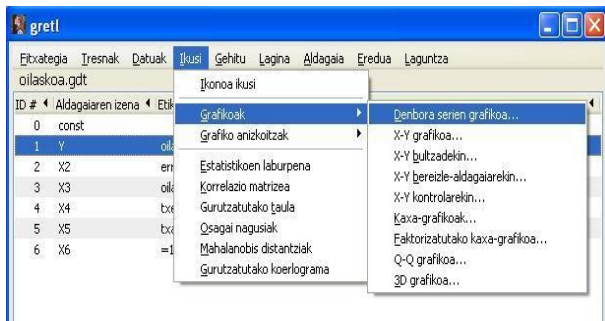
gretl

Fitxategia Tresnak Datuak Ikusi Gehitu Lagina Aldagaia Eredua Laguntza

oilaskoa.gdt

ID # Aldagaiaren izena Etik

0 const
1 Y oila
2 X2 err
3 X3 oila
4 X4 txe
5 X5 txa
6 X6 =1

Ikonoa ikusi
Grafikoak
Grafiko anizkoitzak
Estatistikoen laburpena
Korrelazio matrizea
Gurutzatutako taula
Osagai nagusiak
Mahalanobis distantziak
Gurutzatutako koerlograma

Denbora serien grafikoa...
X-Y grafikoa...
X-Y bultzadekin...
X-Y bereizle-aldagaiarekin...
X-Y kontrolarekin...
Kaxa-grafikoak...
Faktorizatutako kaxa-grafikoa...
Q-Q grafikoa...
3D grafikoa...